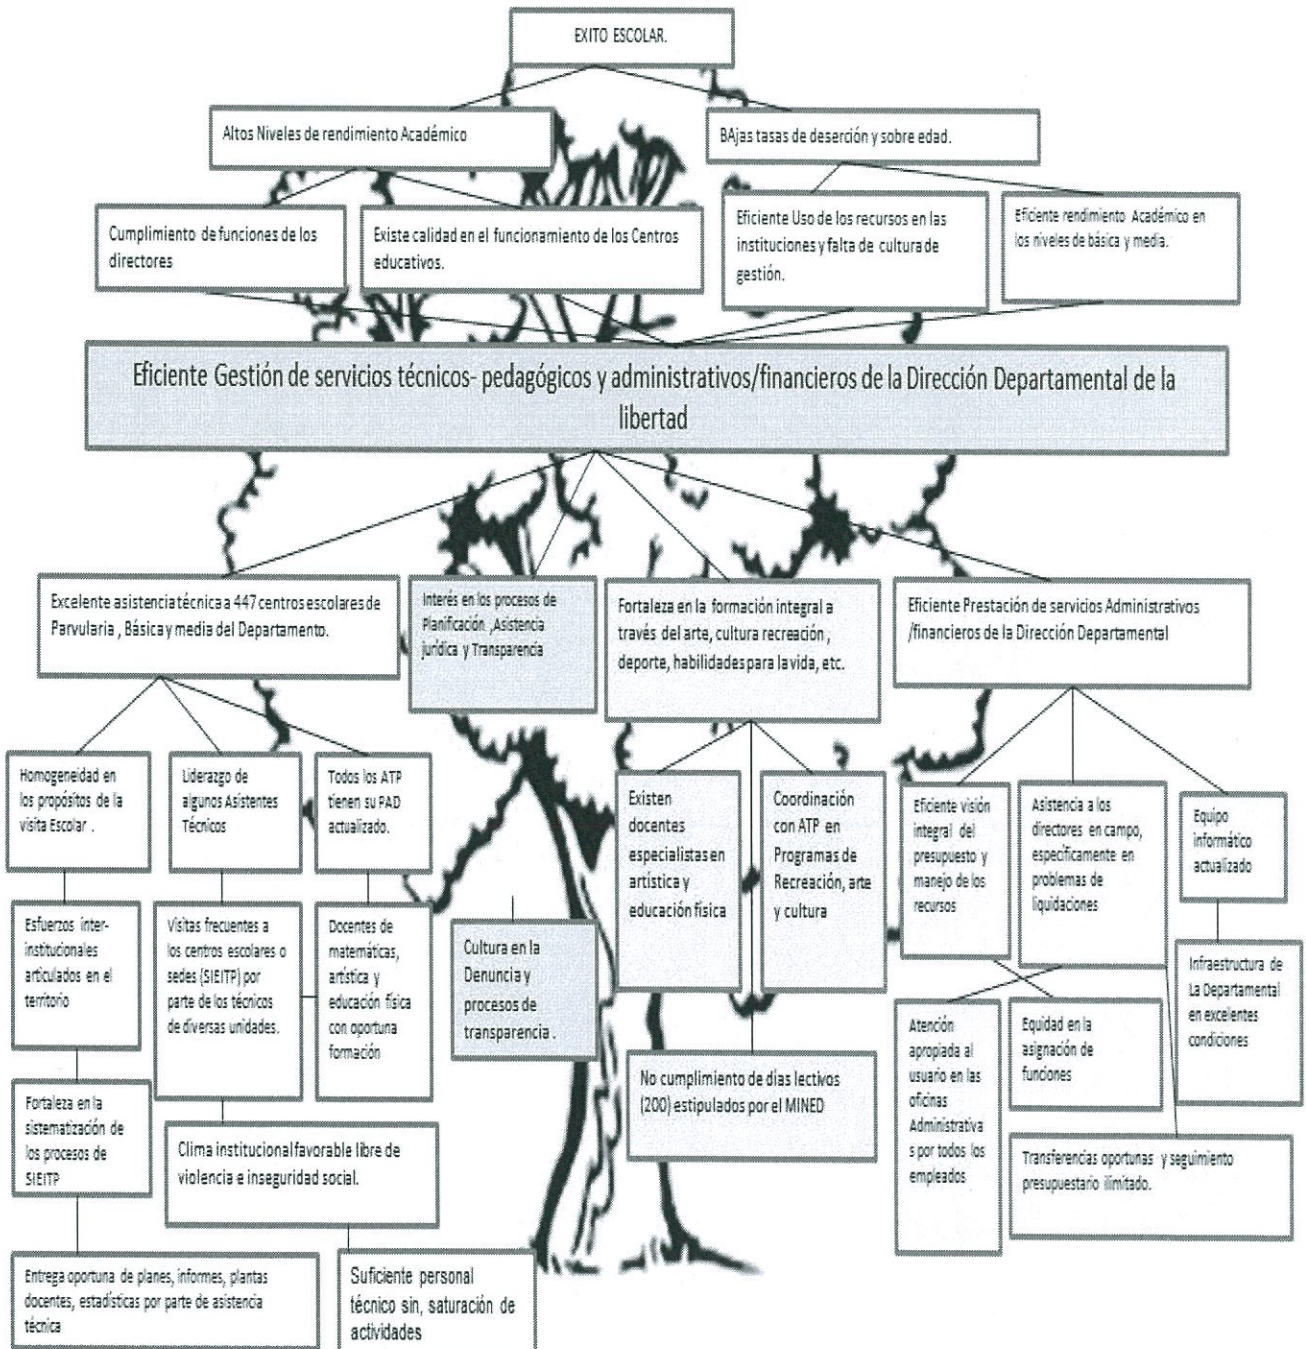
EXITO ESCOLAR.

Altos Niveles de rendimiento Académico

BAjas tasas de deserción y sobre edad.

Cumplimiento de funciones de los directores

Existe calidad en el funcionamiento de los Centros educativos.

Eficiente Uso de los recursos en las instituciones y falta de cultura de gestión.

Eficiente rendimiento Académico en los niveles de básica y media.

Eficiente Gestión de servicios técnicos- pedagógicos y administrativos/financieros de la Dirección Departamental de la libertad

Excelente asistencia técnica a 447 centros escolares de Parvularia , Básica y media del Departamento.

Interés en los procesos de Planificación ,Asistencia jurídica y Transparencia

Fortaleza en la formación integral a través del arte, cultura recreación , deporte, habilidades para la vida, etc.

Eficiente Prestación de servicios Administrativos /financieros de la Dirección Departamental

Homogeneidad en los propósitos de la visita Escolar .

Liderazgo de algunos Asistentes Técnicos

Todos los ATP tienen su PAD actualizado.

Existen docentes especialistas en artística y educación física

Coordinación con ATP en Programas de Recreación, arte y cultura

Eficiente visión integral del presupuesto y manejo de los recursos

Asistencia a los directores en campo, específicamente en problemas de liquidaciones

Equipo informático actualizado

Esfuerzos inter-institucionales articulados en el territorio

Visitas frecuentes a los centros escolares o sedes (SIEITP) por parte de los técnicos de diversas unidades.

Docentes de matemáticas, artística y educación física con oportuna formación

Cultura en la Denuncia y procesos de transparencia .

Infraestructura de La Departamental en excelentes condiciones

Atención apropiada al usuario en las oficinas Administrativas por todos los empleados

Equidad en la asignación de funciones

No cumplimiento de días lectivos (200) estipulados por el MINED

Fortaleza en la sistematización de los procesos de SIEITP

Clima institucional favorable libre de violencia e inseguridad social.

Transferencias oportunas y seguimiento presupuestario ilimitado.

Entrega oportuna de planes, informes, plantas docentes, estadísticas por parte de asistencia técnica

Suficiente personal técnico sin, saturación de actividades